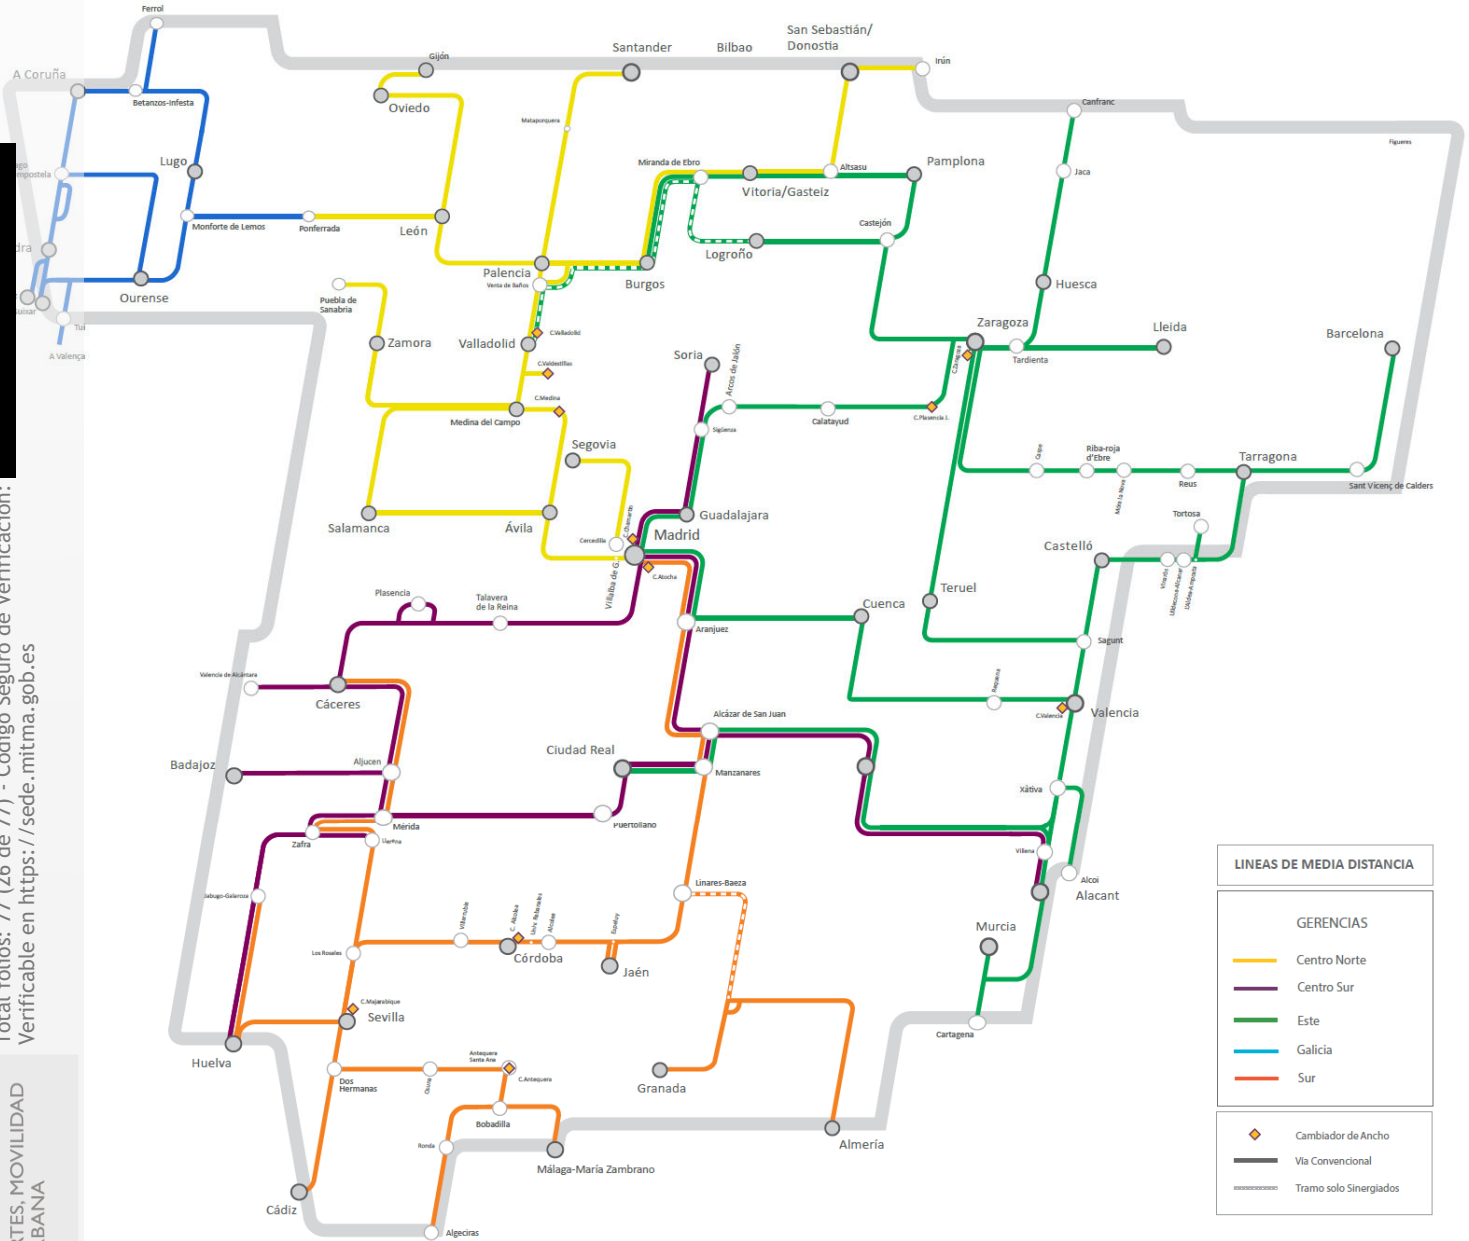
Ferrol
A Coruña
Betanzos-Infesta
Lugo
Monforte de Lemos
Ponferrada
León
Ourense
Tui
A Valença
Gijón
Oviedo
Santander
Bilbao
San Sebastián/ Donostia
Irún
Canfranc
Figueres
Mataporquera
Miranda de Ebro
Altsasu
Pamplona
Vitoria/Gasteiz
Castejón
Logroño
Burgos
Palencia
Venta de Baños
Jaca
Huesca
Puebla de Sanabria
Zamora
Valladolid
C.Valladolid
C.Valdestillas
C.Medina
Medina del Campo
Soria
Arcos de Jalón
Sigüenza
Calatayud
C.Plasencia J.
Zaragoza
Tardienta
Lleida
Barcelona
Caspe
Riba-roja d'Ebre
Móra la Nova
Reus
Tarragona
Sant Vicenç de Calders
Tortosa
Segovia
Salamanca
Ávila
Cercedilla
Chamartín
Guadalajara
Madrid
C.Atocha
Villalba de G.
Castelló
Vinaròs
L'Aldea-Amposta
Teruel
Cuenca
Plasencia
Talavera de la Reina
Aranjuez
Sagunt
Requena
C.Valencia
Valencia
Valencia de Alcántara
Cáceres
Badajoz
Aljucen
Mérida
Zafra
Llerena
Ciudad Real
Manzanares
Puertollano
Alcázar de San Juan
Xàtiva
Villena
Alcoi
Alacant
Murcia
Cartagena
Jabugo-Galaroza
Linares-Baeza
Los Rosales
Villarrubia
C. Alcolea
Llanos Rebolledo
Alcolea
Córdoba
Espeluy
Jaén
C.Majarabique
Sevilla
Huelva
Dos Hermanas
Osuna
Antequera Santa Ana
C.Antequera
Granada
Bobadilla
Ronda
Málaga-María Zambrano
Almería
Cádiz
Algeciras

LINEAS DE MEDIA DISTANCIA

GERENCIAS
Centro Norte
Centro Sur
Este
Galicia
Sur

Cambiador de Ancho
Vía Convencional
Tramo solo Sinergiados

Total folios: 77 (26 de 77) - Código seguro de verificación:
Verificable en https://sede.mitma.gob.es
TES, MOVILIDAD
BANA